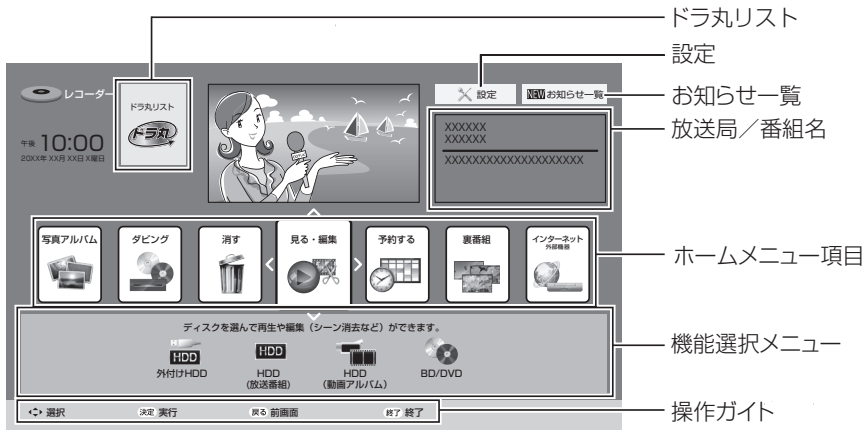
ドラ丸リスト

設定

お知らせ一覧

放送局／番組名

ホームメニュー項目

機能選択メニュー

操作ガイト

レコーダー

午後 10:00
20XX年 XX月 XX日 X曜日

ドラ丸リスト
ドラ丸

設定

NEW お知らせ一覧

XXXXXX
XXXXXX
XXXXXXXXXXXXXXXXXXXXX

写真アルバム

ダビング

消す

見る・編集

予約する

裏番組

インターネット
外部機器

ディスクを選んで再生や編集（シーン消去など）ができます。

HDD
外付けHDD

HDD
HDD
（放送番組）

HDD
（動画アルバム）

BD/DVD

選択

決定 実行

戻る 前画面

終了 終了